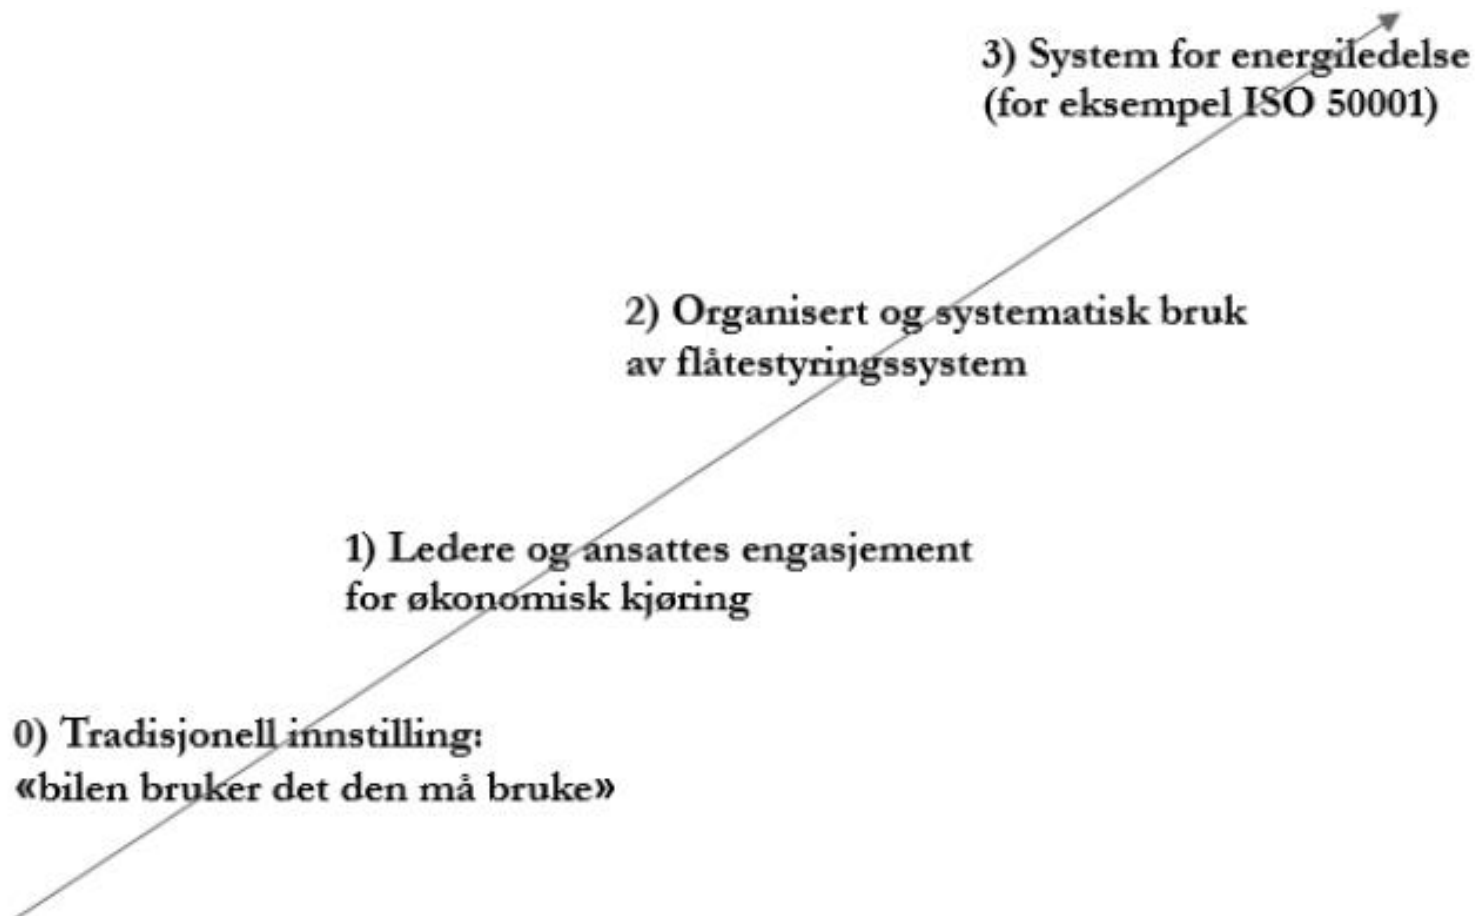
3) System for energiledelse
(for eksempel ISO 50001)

2) Organisert og systematisk bruk
av flåtestyringssystem

1) Ledere og ansattes engasjement
for økonomisk kjøring

0) Tradisjonell innstilling:
«bilen bruker det den må bruke»